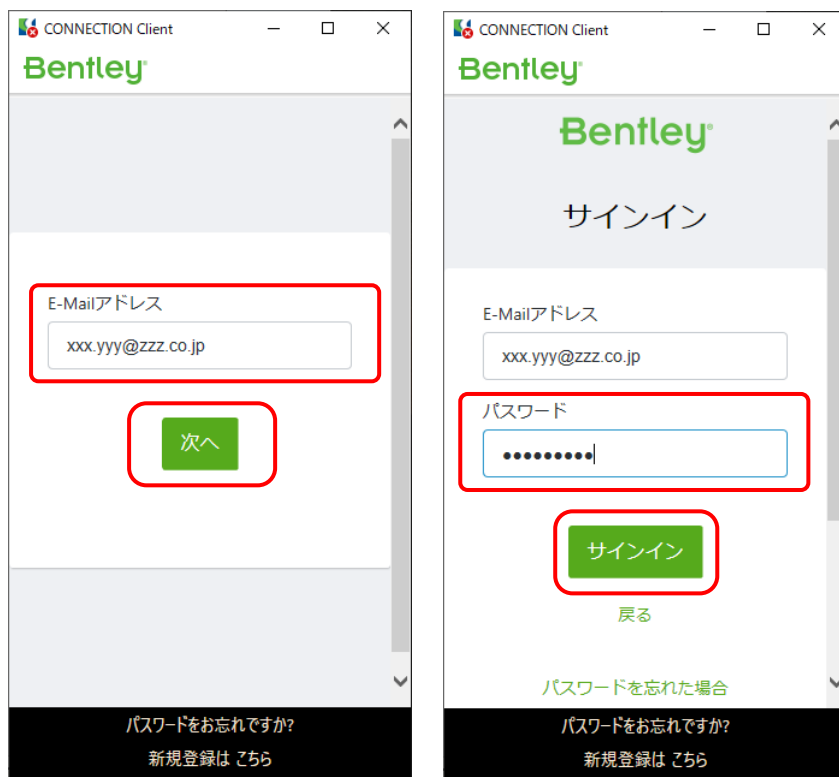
CONNECTION Client

Bentley

E-Mailアドレス

xxx.yyy@zzz.co.jp

次へ

パスワードをお忘れですか?

新規登録は こちら

CONNECTION Client

Bentley

Bentley

サインイン

E-Mailアドレス

xxx.yyy@zzz.co.jp

パスワード

•••••••••

サインイン

戻る

パスワードを忘れた場合

パスワードをお忘れですか?

新規登録は こちら